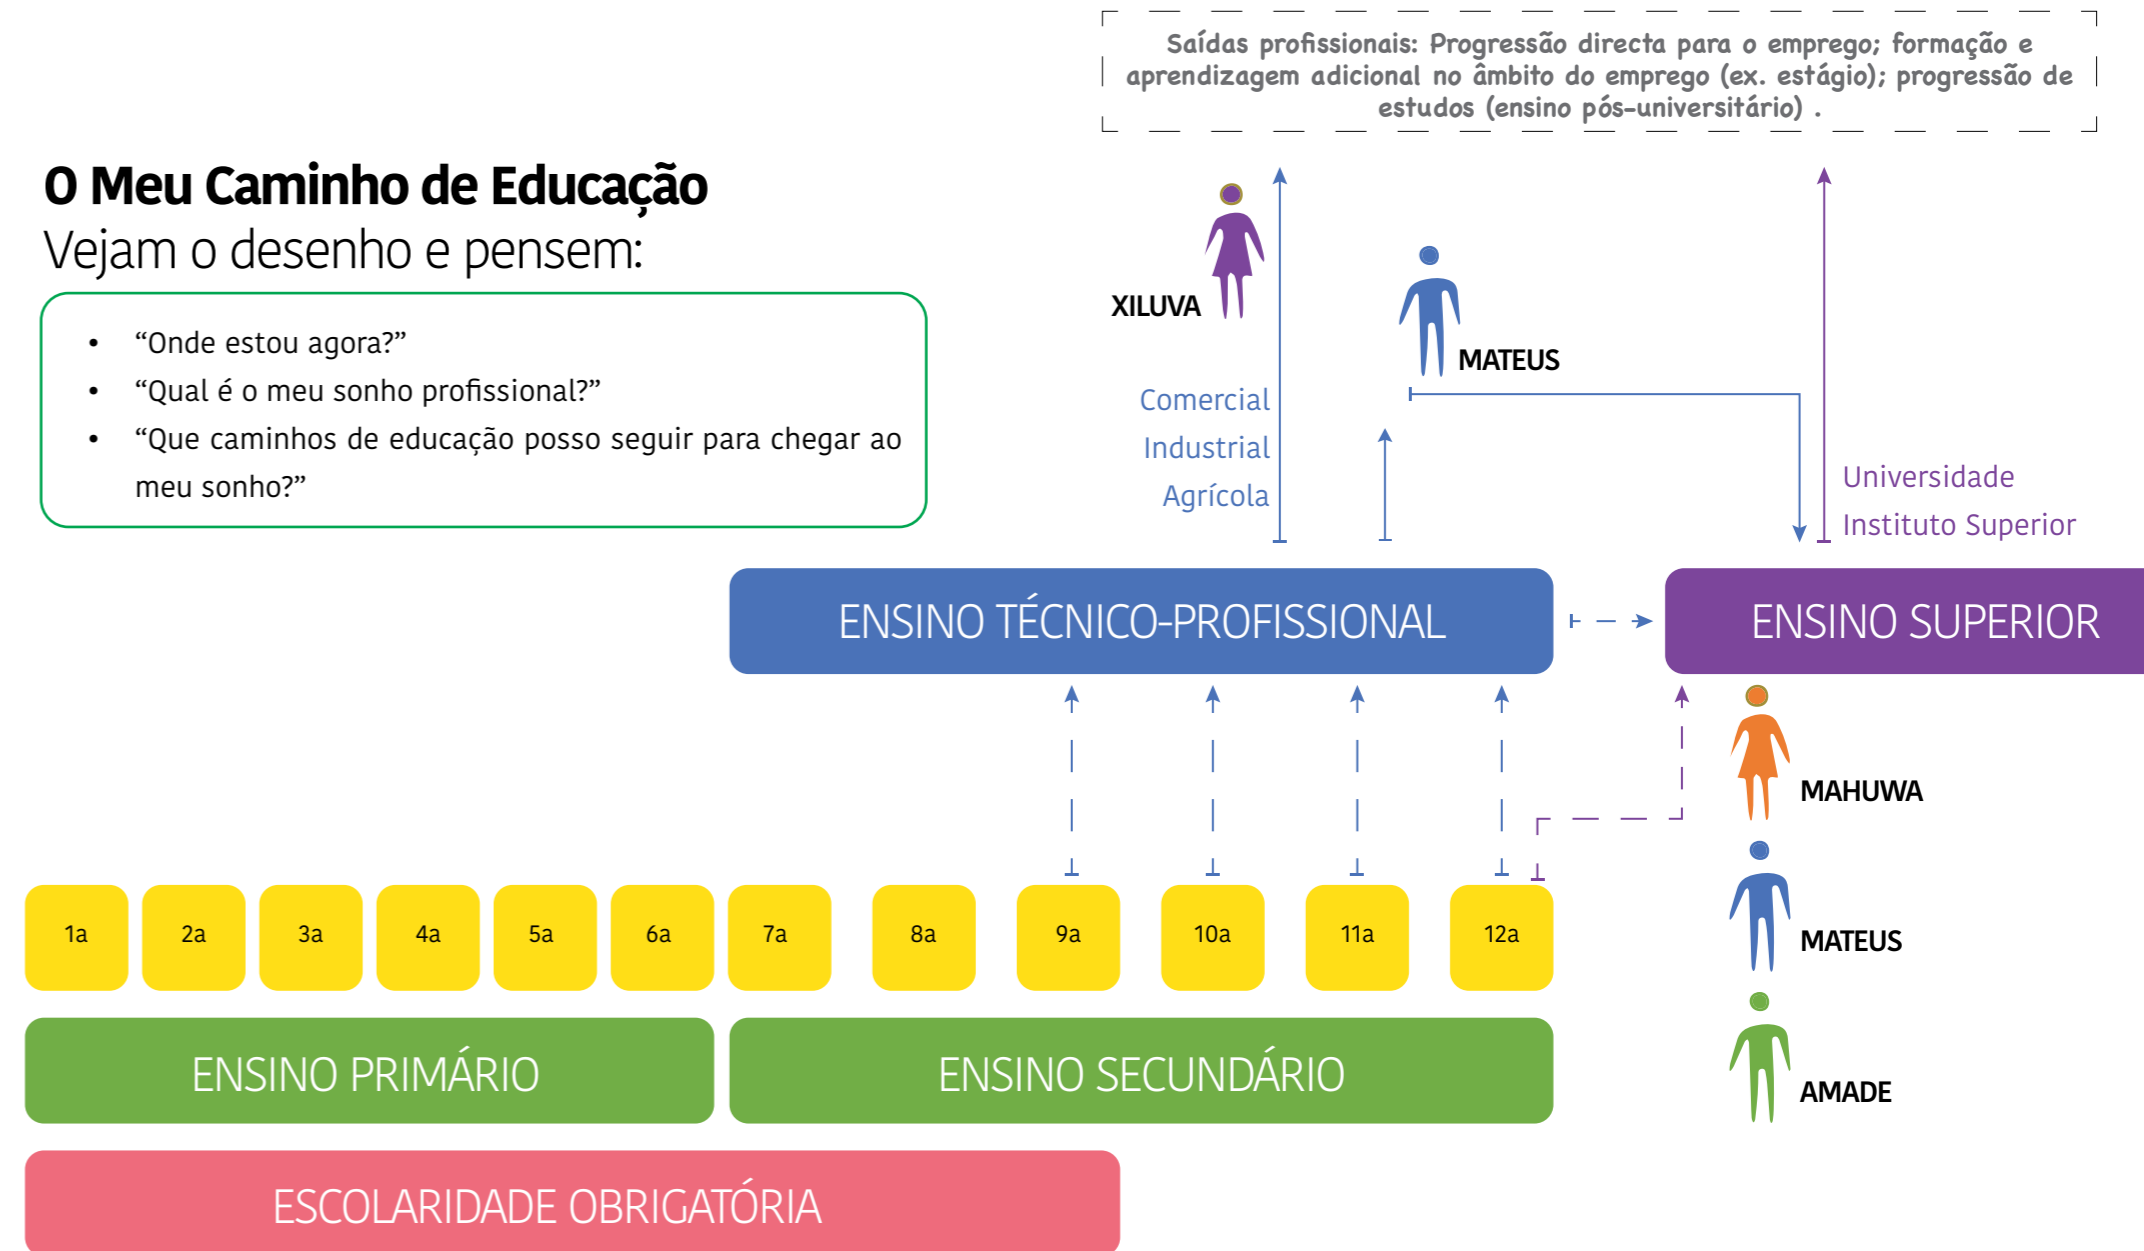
Saídas profissionais: Progressão directa para o emprego; formação e aprendizagem adicional no âmbito do emprego (ex. estágio); progressão de estudos (ensino pós-universitário) .

O Meu Caminho de Educação
Vejam o desenho e pensem:

- “Onde estou agora?”
- “Qual é o meu sonho profissional?”
- “Que caminhos de educação posso seguir para chegar ao meu sonho?”

XILUVA

MATEUS

Comercial
Industrial
Agrícola

Universidade
Instituto Superior

ENSINO TÉCNICO-PROFISSIONAL

ENSINO SUPERIOR

MAHUWA

MATEUS

AMADE

| 1a | 2a | 3a | 4a | 5a | 6a | 7a | 8a | 9a | 10a | 11a | 12a |
|---|---|---|---|---|---|---|---|---|---|---|---|

ENSINO PRIMÁRIO

ENSINO SECUNDÁRIO

ESCOLARIDADE OBRIGATÓRIA